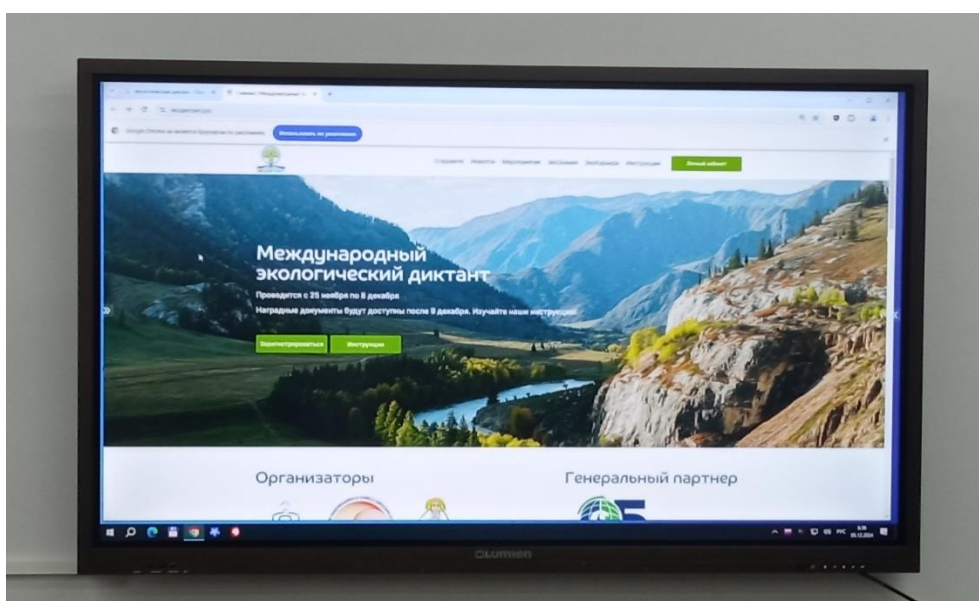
Международный экологический диктант

Проводится с 25 ноября по 8 декабря

Наградные документы будут доступны после 9 декабря. Изучайте наши инструкции

Зарегистрироваться

Инструкции

Организаторы

Генеральный партнер

Использовать по умолчанию

Личный кабинет

CLUMIEN

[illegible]